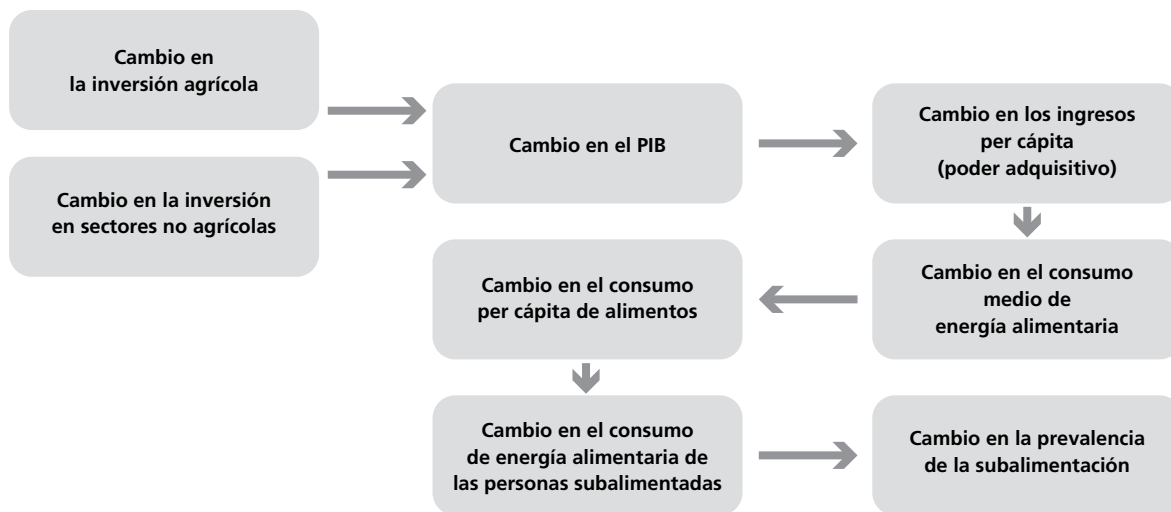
Cambio en la inversión agrícola

Cambio en la inversión en sectores no agrícolas

Cambio en el PIB

Cambio en los ingresos per cápita (poder adquisitivo)

Cambio en el consumo medio de energía alimentaria

Cambio en el consumo per cápita de alimentos

Cambio en el consumo de energía alimentaria de las personas subalimentadas

Cambio en la prevalencia de la subalimentación